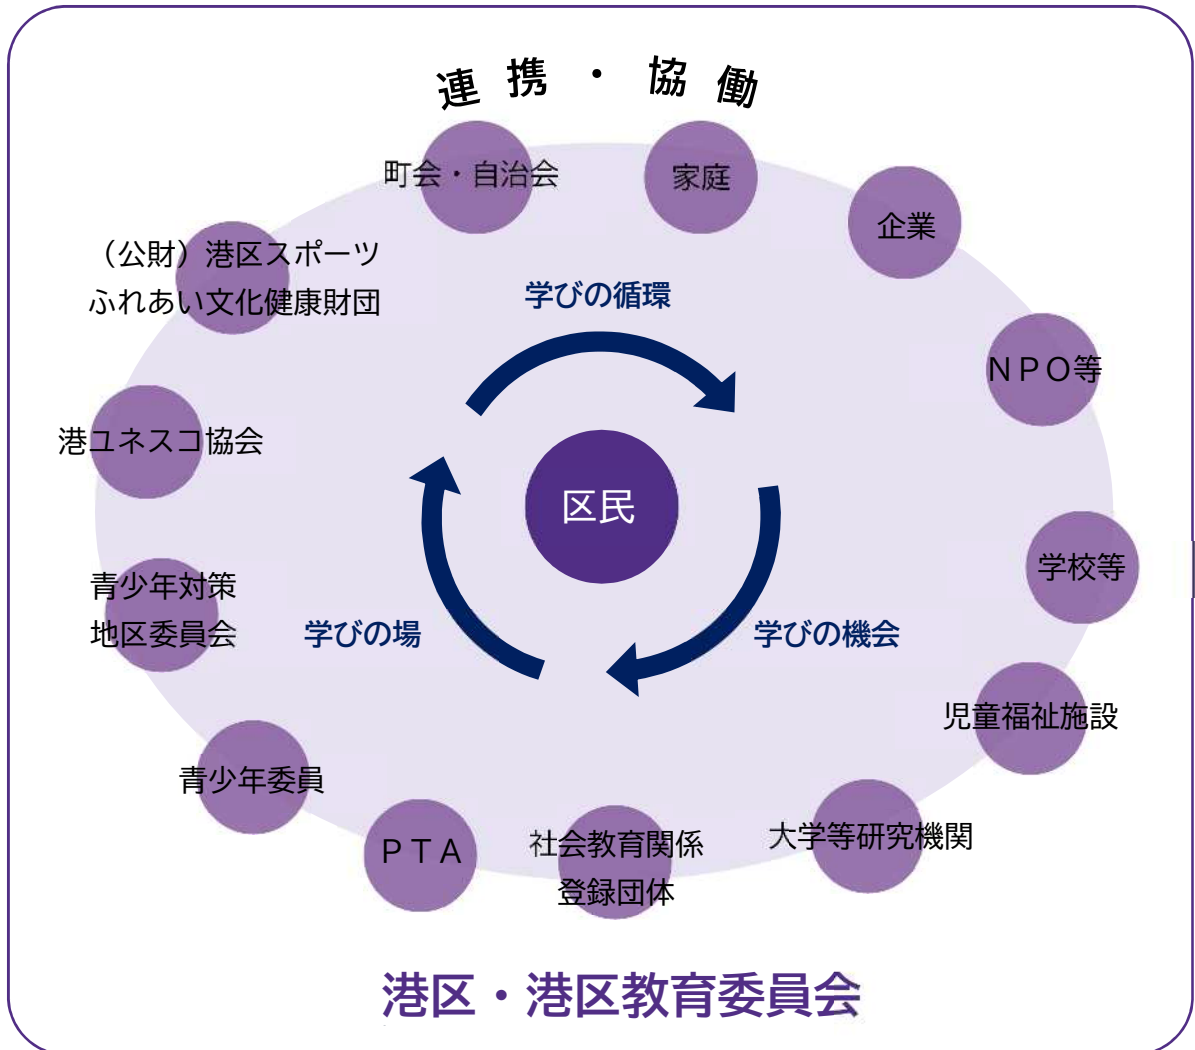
連携・協働

町会・自治会

家庭

企業

（公財）港区スポーツふれあい文化健康財団

学びの循環

ＮＰＯ等

港ユネスコ協会

区民

学校等

青少年対策地区委員会

学びの場

学びの機会

児童福祉施設

青少年委員

ＰＴＡ

社会教育関係登録団体

大学等研究機関

港区・港区教育委員会